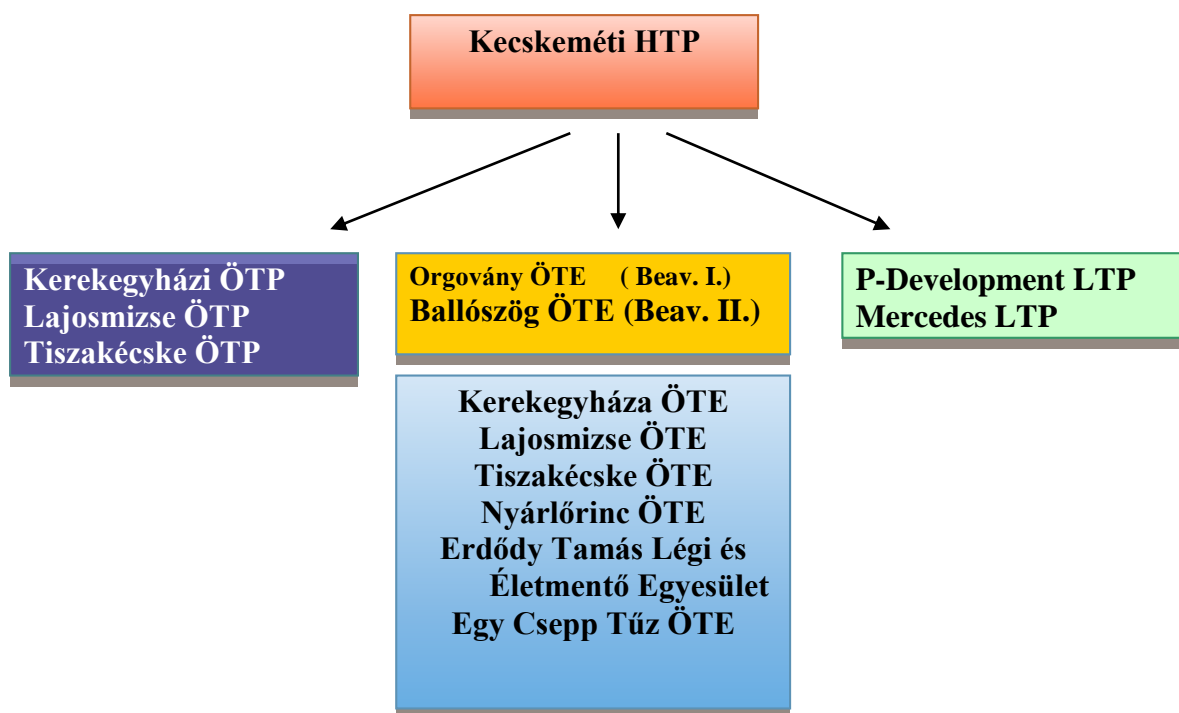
Kecskeméti HTP

Kerekegyházi ÖTP
Lajosmizse ÖTP
Tiszakécske ÖTP

Orgovány ÖTE ( Beav. I.)
Ballószög ÖTE (Beav. II.)

Kerekegyháza ÖTE
Lajosmizse ÖTE
Tiszakécske ÖTE
Nyárlőrinc ÖTE
Erdődy Tamás Légi és Életmentő Egyesület
Egy Csepp Tűz ÖTE

P-Development LTP
Mercedes LTP